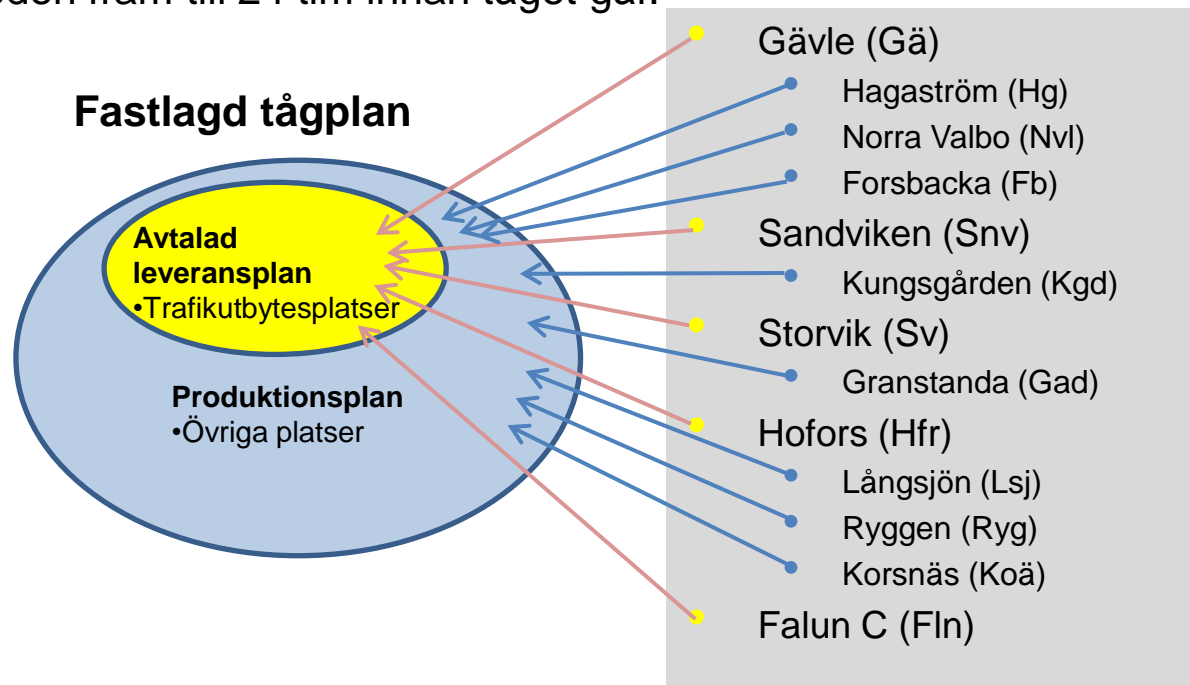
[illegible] fram till 24 tim innan tåget går

Fastlagd tågplan

Avtalad leveransplan
•Trafikutbytesplatser

Produktionsplan
•Övriga platser

Gävle (Gä)
Hagaström (Hg)
Norra Valbo (Nvl)
Forsbacka (Fb)
Sandviken (Snv)
Kungsgården (Kgd)
Storvik (Sv)
Granstanda (Gad)
Hofors (Hfr)
Långsjön (Lsj)
Ryggen (Ryg)
Korsnäs (Koä)
Falun C (Fln)